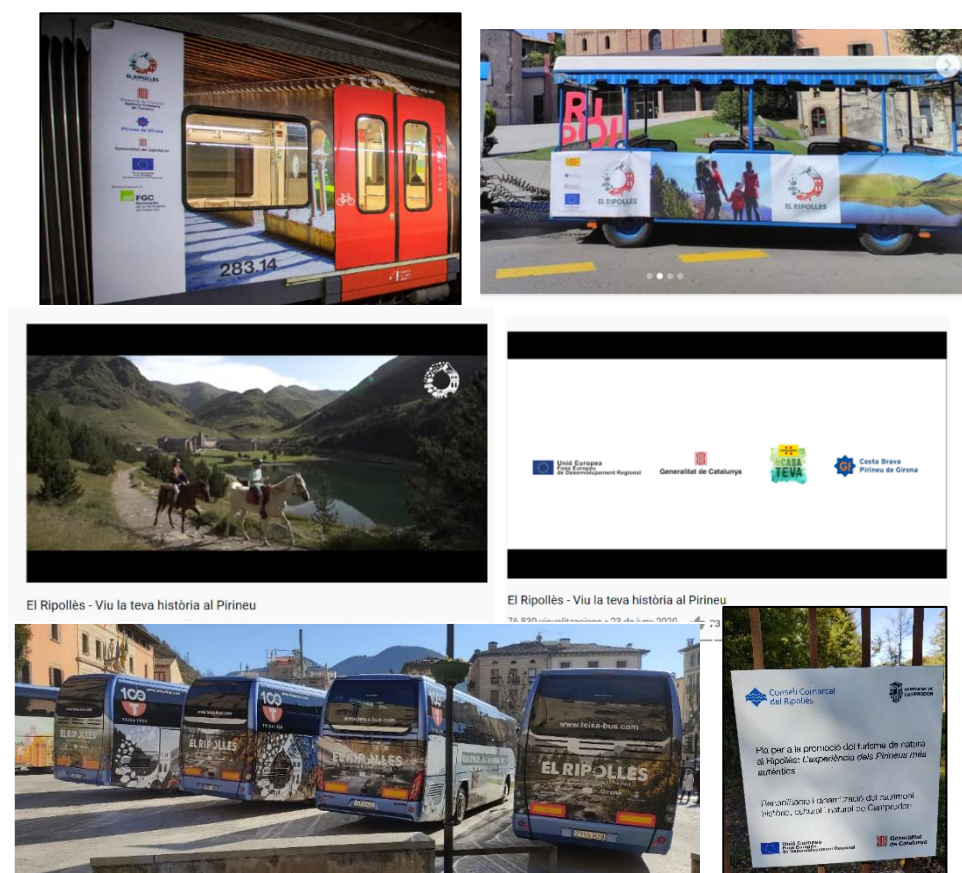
EL RIPOLLÈS

FGC

283.14

RIPOLL

EL RIPOLLÈS

EL RIPOLLÈS

Unió Europea
Fons Europeu de Desenvolupament Regional

Generalitat de Catalunya

#CASA TEVA

Costa Brava
Pirineu de Girona

El Ripollès - Viu la teva història al Pirineu

El Ripollès - Viu la teva història al Pirineu

76.830 visualitzacions • 23 de juny 2020

100

EL RIPOLLÈS

100

EL RIPOLLÈS

EL RIPOLLÈS

www.teisa-bus.com

EL RIPOLLÈS

Consell Comarcal del Ripollès

Ajuntament de Camprodon

Pla per a la promoció del turisme de natura al Ripollès: L'experiència dels Pirineus més autèntics

Rehabilitació i dinamització del patrimoni històric, cultural i natural de Camprodon

Unió Europea
Fons Europeu de Desenvolupament Regional

Generalitat de Catalunya